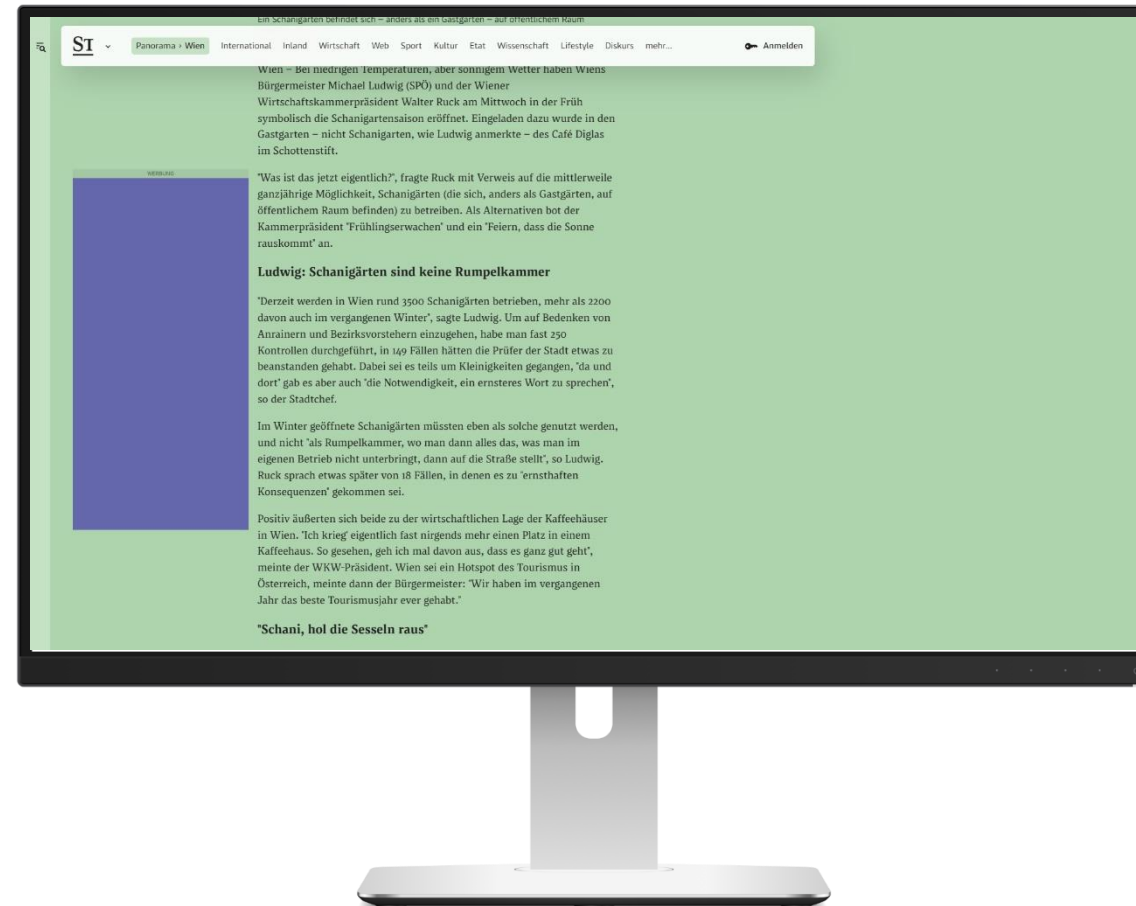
Ein Schanigarten befindet sich – anders als ein Gastgarten – auf öffentlichem Raum

ST Panorama › Wien International Inland Wirtschaft Web Sport Kultur Etat Wissenschaft Lifestyle Diskurs mehr... Anmelden

Wien – Bei niedrigen Temperaturen, aber sonnigem Wetter haben Wiens Bürgermeister Michael Ludwig (SPÖ) und der Wiener Wirtschaftskammerpräsident Walter Ruck am Mittwoch in der Früh symbolisch die Schanigartensaison eröffnet. Eingeladen dazu wurde in den Gastgarten – nicht Schanigarten, wie Ludwig anmerkte – des Café Diglas im Schottenstift.

WERBUNG

"Was ist das jetzt eigentlich?", fragte Ruck mit Verweis auf die mittlerweile ganzjährige Möglichkeit, Schanigärten (die sich, anders als Gastgärten, auf öffentlichem Raum befinden) zu betreiben. Als Alternativen bot der Kammerpräsident "Frühlingserwachen" und ein "Feiern, dass die Sonne rauskommt" an.

Ludwig: Schanigärten sind keine Rumpelkammer

"Derzeit werden in Wien rund 3500 Schanigärten betrieben, mehr als 2200 davon auch im vergangenen Winter", sagte Ludwig. Um auf Bedenken von Anrainern und Bezirksvorstehern einzugehen, habe man fast 250 Kontrollen durchgeführt, in 149 Fällen hätten die Prüfer der Stadt etwas zu beanstanden gehabt. Dabei sei es teils um Kleinigkeiten gegangen, "da und dort" gab es aber auch "die Notwendigkeit, ein ernsteres Wort zu sprechen", so der Stadtchef.

Im Winter geöffnete Schanigärten müssten eben als solche genutzt werden, und nicht "als Rumpelkammer, wo man dann alles das, was man im eigenen Betrieb nicht unterbringt, dann auf die Straße stellt", so Ludwig. Ruck sprach etwas später von 18 Fällen, in denen es zu "ernsthaften Konsequenzen" gekommen sei.

Positiv äußerten sich beide zu der wirtschaftlichen Lage der Kaffeehäuser in Wien. "Ich krieg' eigentlich fast nirgends mehr einen Platz in einem Kaffeehaus. So gesehen, geh ich mal davon aus, dass es ganz gut geht", meinte der WKW-Präsident. Wien sei ein Hotspot des Tourismus in Österreich, meinte dann der Bürgermeister: "Wir haben im vergangenen Jahr das beste Tourismusjahr ever gehabt."

"Schani, hol die Sesseln raus"